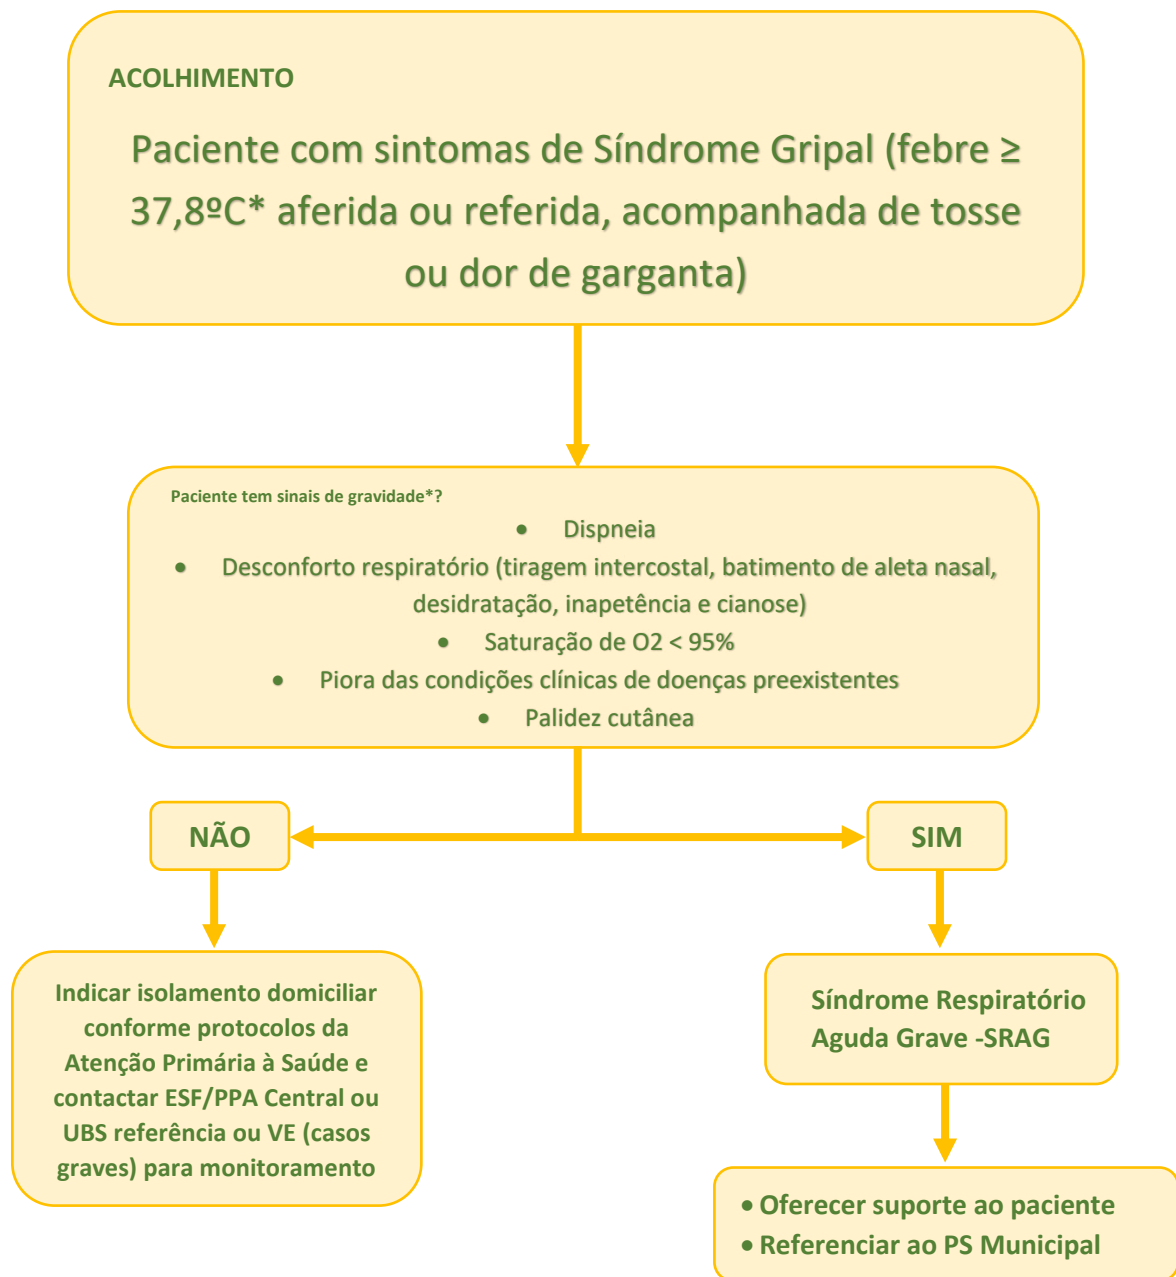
ACOLHIMENTO

Paciente com sintomas de Síndrome Gripal (febre ≥ 37,8ºC* aferida ou referida, acompanhada de tosse ou dor de garganta)

Paciente tem sinais de gravidade*?

- Dispneia
- Desconforto respiratório (tiragem intercostal, batimento de aleta nasal, desidratação, inapetência e cianose)
- Saturação de O2 < 95%
- Piora das condições clínicas de doenças preexistentes
- Palidez cutânea

NÃO

SIM

Indicar isolamento domiciliar conforme protocolos da Atenção Primária à Saúde e contactar ESF/PPA Central ou UBS referência ou VE (casos graves) para monitoramento

Síndrome Respiratório Aguda Grave -SRAG

- Oferecer suporte ao paciente
- Referenciar ao PS Municipal